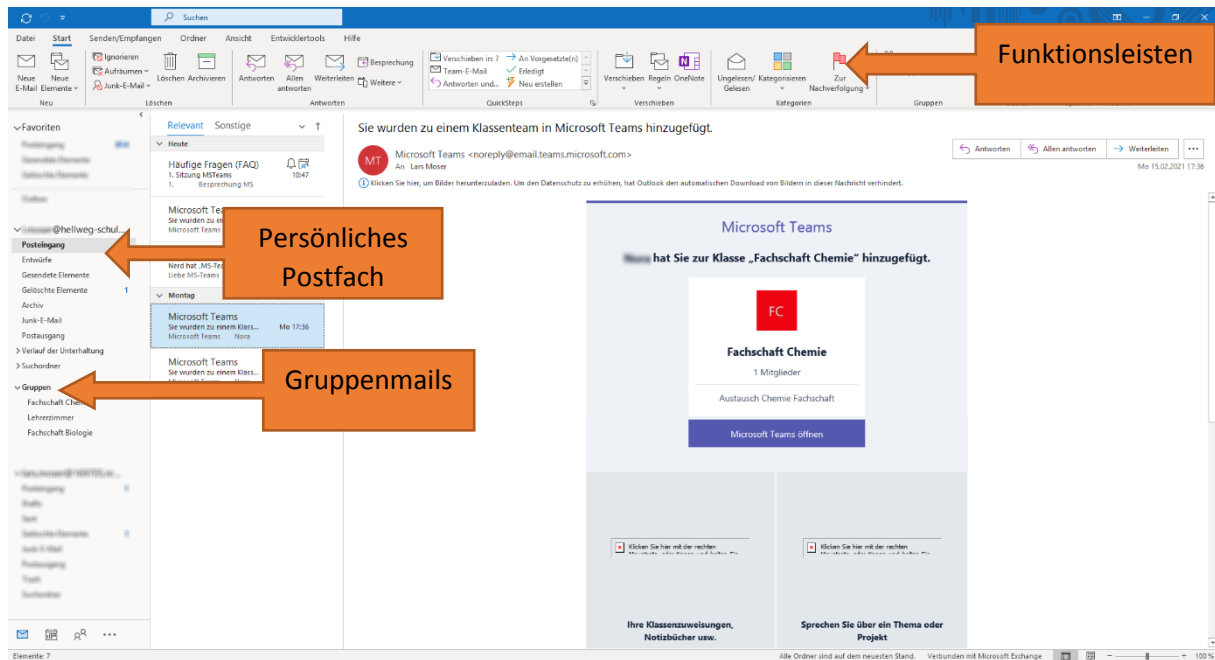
Suchen

Datei Start Senden/Empfangen Ordner Ansicht Entwicklertools Hilfe

Neue E-Mail Neue Elemente Neu
Ignorieren Aufräumen Junk-E-Mail Löschen Archivieren Löschen
Antworten Allen antworten Weiterleiten Besprechung Weitere Antworten
Verschieben in: ? Team-E-Mail Antworten und... An Vorgesetzte(n) Erledigt Neu erstellen QuickSteps
Verschieben Regeln OneNote Verschieben
Ungelesen/ Gelesen Kategorisieren Zur Nachverfolgung Kategorien
Gruppen

Funktionsleisten

Favoriten

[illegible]@hellweg-schul...
Posteingang
Entwürfe
Gesendete Elemente
Gelöschte Elemente 1
Archiv
Junk-E-Mail
Postausgang
> Verlauf der Unterhaltung
> Suchordner
Gruppen
Fachschaft Chem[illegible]
Lehrerzimmer
Fachschaft Biologie

Persönliches Postfach

Gruppenmails

Relevant Sonstige
Heute
Häufige Fragen (FAQ)
1. Sitzung MSTeams 10:47
1. Besprechung MS
Microsoft Te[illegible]
Sie wurden zu ei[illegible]
Microsoft Teams
Nerd hat „MS-Te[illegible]
Liebe MS-Teams
Montag
Microsoft Teams
Sie wurden zu einem Klass... Mo 17:36
Microsoft Teams Nora
Microsoft Teams
Sie wurden zu einem Klass...

Sie wurden zu einem Klassenteam in Microsoft Teams hinzugefügt.
MT Microsoft Teams <noreply@email.teams.microsoft.com>
An Lars Moser
Antworten Allen antworten Weiterleiten
Mo 15.02.2021 17:36
Klicken Sie hier, um Bilder herunterzuladen. Um den Datenschutz zu erhöhen, hat Outlook den automatischen Download von Bildern in dieser Nachricht verhindert.

Microsoft Teams
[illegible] hat Sie zur Klasse „Fachschaft Chemie" hinzugefügt.
FC
Fachschaft Chemie
1 Mitglieder
Austausch Chemie Fachschaft
Microsoft Teams öffnen

Klicken Sie hier mit der rechten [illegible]
Klicken Sie hier mit der rechten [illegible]
Ihre Klassenzuweisungen, Notizbücher usw.
Sprechen Sie über ein Thema oder Projekt

Elemente: 7
Alle Ordner sind auf dem neuesten Stand. Verbunden mit Microsoft Exchange 100 %